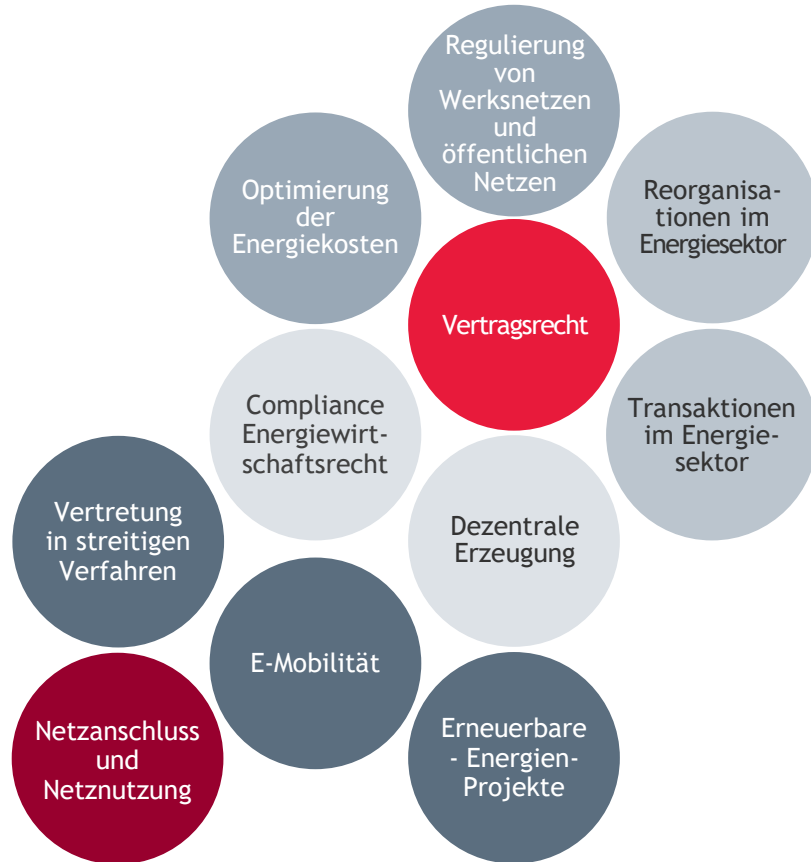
Regulierung von Werksnetzen und öffentlichen Netzen

Optimierung der Energiekosten

Reorganisationen im Energiesektor

Vertragsrecht

Compliance Energiewirtschaftsrecht

Transaktionen im Energiesektor

Vertretung in streitigen Verfahren

Dezentrale Erzeugung

E-Mobilität

Netzanschluss und Netznutzung

Erneuerbare - Energien-Projekte